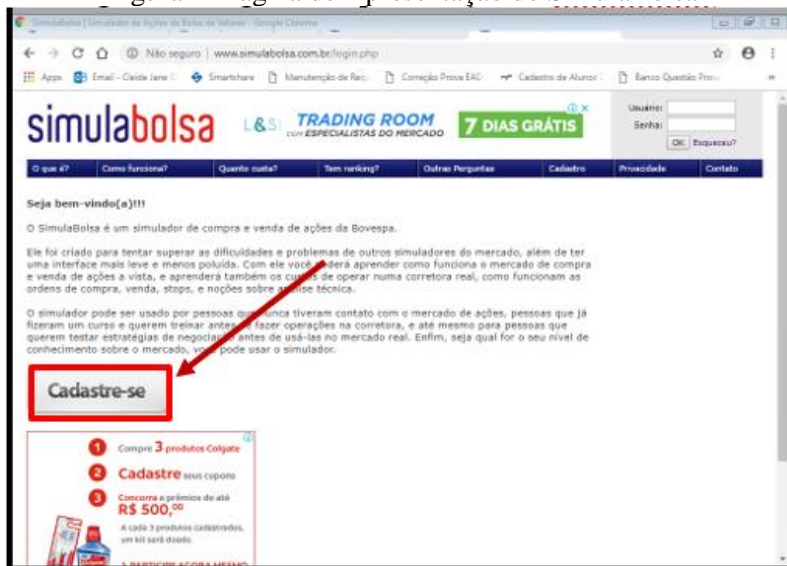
SimulaBolsa | Simulador de Ações da Bolsa de Valores - Google Chrome

Não seguro | www.simulabolsa.com.br/login.php

Apps Email - Cleide Jane Smartshare Manutenção de Req. Correção Prova EAD Cadastro de Alunos Banco Questão Prova

simulabolsa

L&S TRADING ROOM COM ESPECIALISTAS DO MERCADO 7 DIAS GRÁTIS

Usuário:
Senha:
OK Esqueceu?

O que é? | Como funciona? | Quanto custa? | Tem ranking? | Outras Perguntas | Cadastro | Privacidade | Contato

Seja bem-vindo(a)!!!

O SimulaBolsa é um simulador de compra e venda de ações da Bovespa.

Ele foi criado para tentar superar as dificuldades e problemas de outros simuladores do mercado, além de ter uma interface mais leve e menos poluída. Com ele você poderá aprender como funciona o mercado de compra e venda de ações a vista, e aprenderá também os custos de operar numa corretora real, como funcionam as ordens de compra, venda, stops, e noções sobre análise técnica.

O simulador pode ser usado por pessoas que nunca tiveram contato com o mercado de ações, pessoas que já fizeram um curso e querem treinar antes de fazer operações na corretora, e até mesmo para pessoas que querem testar estratégias de negociação antes de usá-las no mercado real. Enfim, seja qual for o seu nível de conhecimento sobre o mercado, você pode usar o simulador.

Cadastre-se

1 Compre 3 produtos Colgate
2 Cadastre seus cupons
3 Concorra a prêmios de até R$ 500,00
A cada 3 produtos cadastrados, um kit será doado.
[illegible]